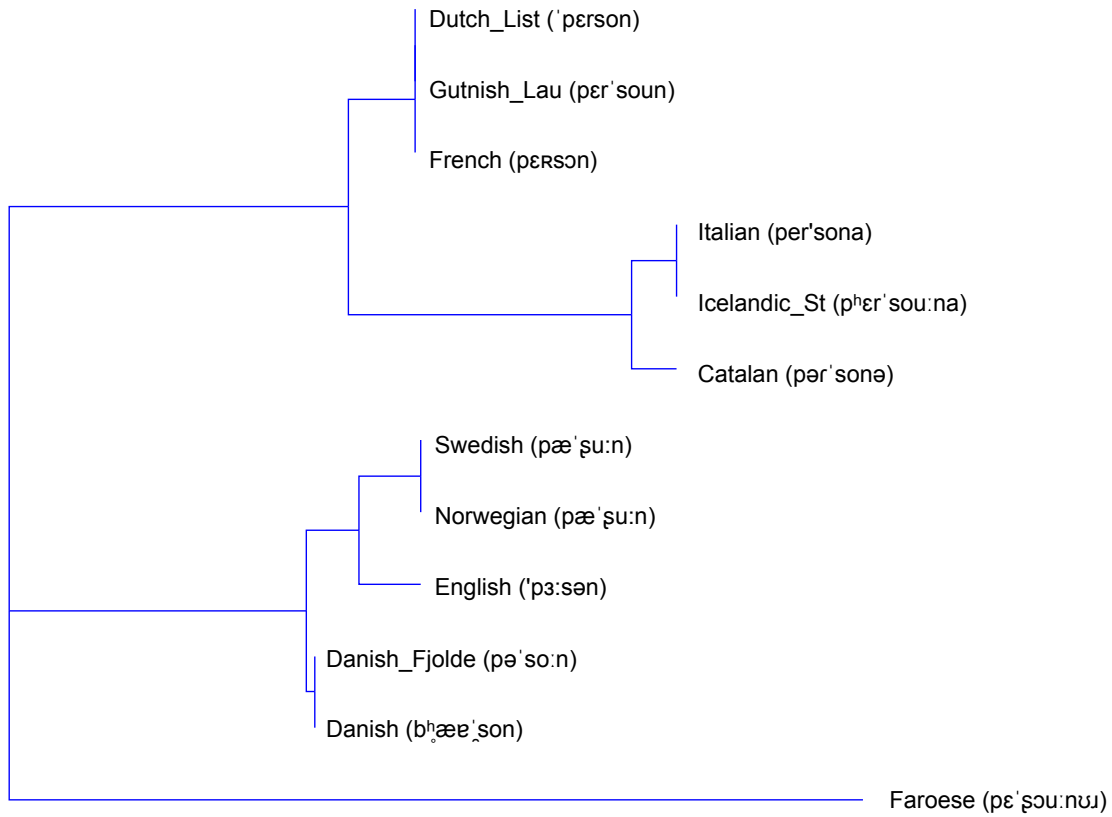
Dutch_List (ˈpɛrson)

Gutnish_Lau (pɛrˈsoun)

French (pɛʀsɔn)

Italian (per'sona)

Icelandic_St (pʰɛrˈsouːna)

Catalan (pərˈsonə)

Swedish (pæˈʂuːn)

Norwegian (pæˈʂuːn)

English ('pɜːsən)

Danish_Fjolde (pəˈsoːn)

Danish (b̥ʰæɐ̯ˈson)

Faroese (pɛˈʂouːnʊ)